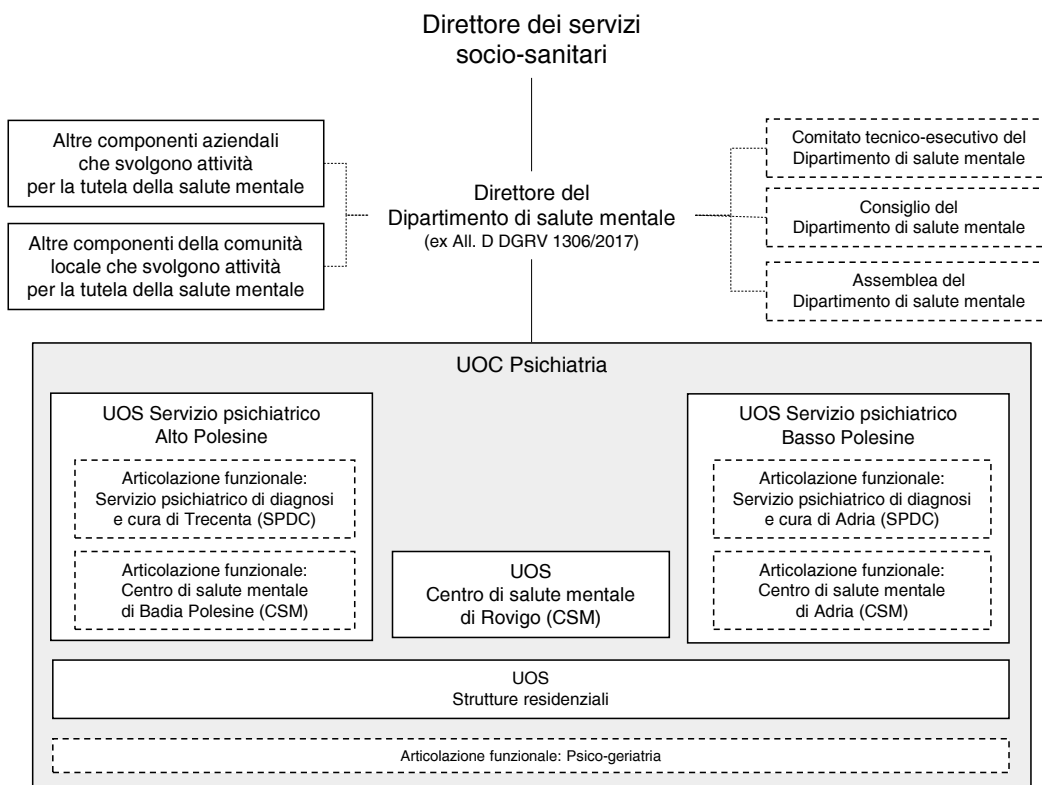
Direttore dei servizi socio-sanitari

Altre componenti aziendali che svolgono attività per la tutela della salute mentale

Altre componenti della comunità locale che svolgono attività per la tutela della salute mentale

Direttore del Dipartimento di salute mentale
(ex All. D DGRV 1306/2017)

Comitato tecnico-esecutivo del Dipartimento di salute mentale

Consiglio del Dipartimento di salute mentale

Assemblea del Dipartimento di salute mentale

UOC Psichiatria

UOS Servizio psichiatrico Alto Polesine

Articolazione funzionale: Servizio psichiatrico di diagnosi e cura di Trecenta (SPDC)

Articolazione funzionale: Centro di salute mentale di Badia Polesine (CSM)

UOS Centro di salute mentale di Rovigo (CSM)

UOS Servizio psichiatrico Basso Polesine

Articolazione funzionale: Servizio psichiatrico di diagnosi e cura di Adria (SPDC)

Articolazione funzionale: Centro di salute mentale di Adria (CSM)

UOS
Strutture residenziali

Articolazione funzionale: Psico-geriatria